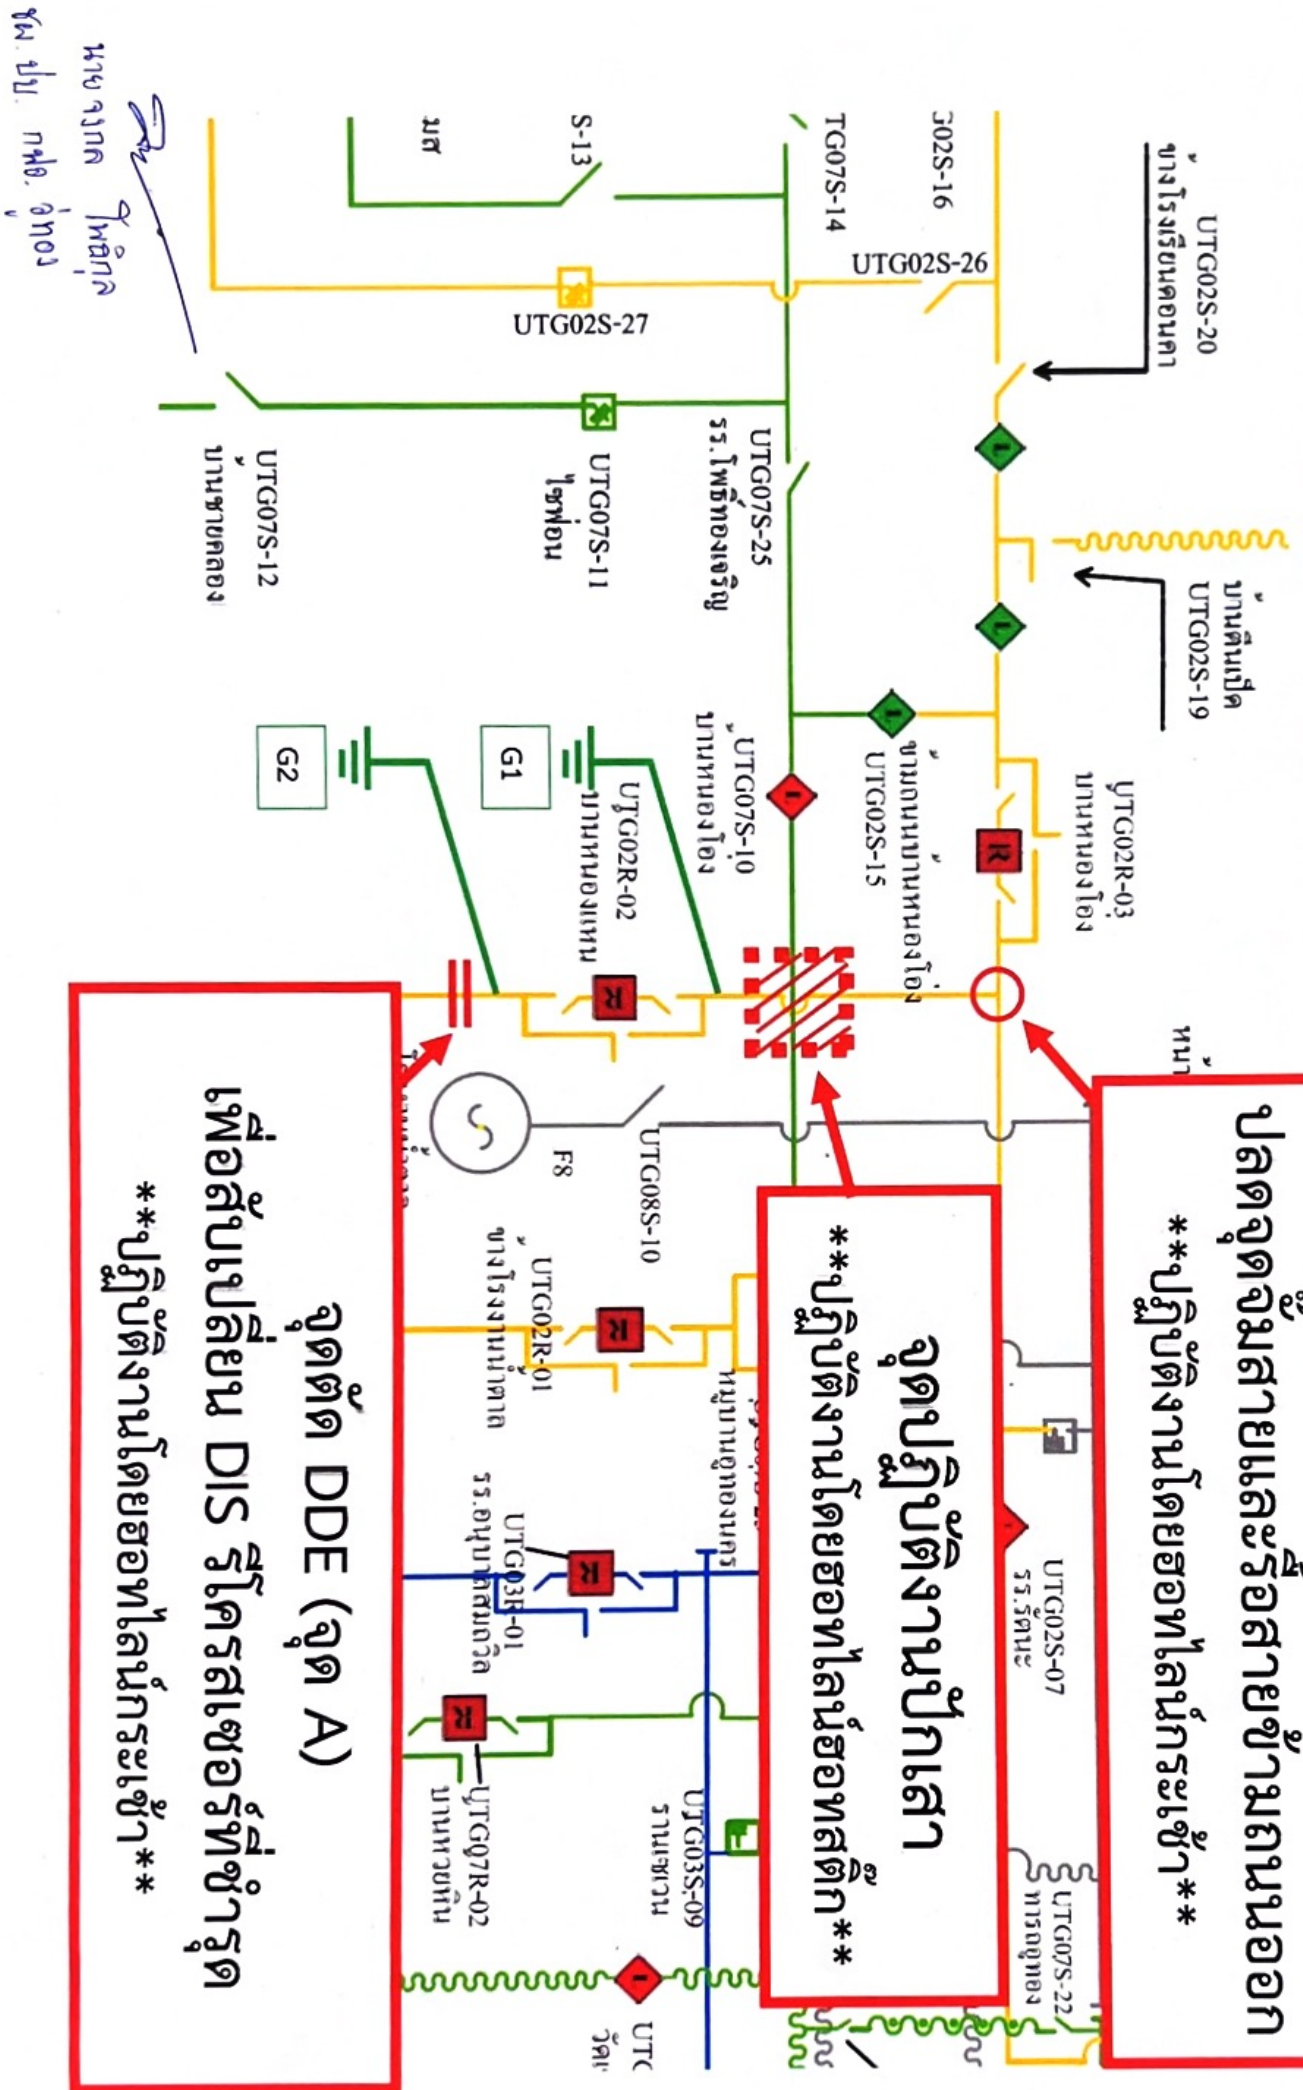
ปลดจุดจัมสายและร้อสายข้ามถนนออก
**ปฏิบัติงานโดยฮอทไลน์กระเช้า**

จุดปฏิบัติงานปักเสา
**ปฏิบัติงานโดยฮอทสติ๊ก**

จุดตัด DDE (จุด A)
เพื่อสับเปลี่ยน DIS รีโครสเซอร์ที่ชำรุด
**ปฏิบัติงานโดยฮอทไลน์กระเช้า**

UTG02S-20
บ้านโรงเรียนดอนคา
UTG02S-19
บ้านต้นเปือ
UTG02R-03
บ้านหนองโอง
UTG02S-15
ข้ามถนนบ้านหนองโอง
UTG07S-10
บ้านหนองโอง
UTG02R-02
บ้านหนองแหน
G1
G2
J02S-16
UTG02S-26
TG07S-14
S-13
มส
UTG02S-27
UTG07S-25
รร.โพธิ์ทองเจริญ
UTG07S-11
ไชพ่อน
UTG07S-12
บ้านชายคลอง
UTG08S-10
F8
UTG02R-01
บ้านโรงงานน้ำตาล
หมู่บ้านอู่ทองนคร
UTG03R-01
รร.อนุบาลสมถวิล
UTG02S-07
รร.รัตนะ
UTG07R-02
บ้านหัวบึง
UTG03S-09
ร้านชาวนา
UTG07S-22
การอู่ทอง
UTC
วัด
หน้า

นายวรภค ไพลักล
หผ.ปบ. กฟอ. อู่ทอง